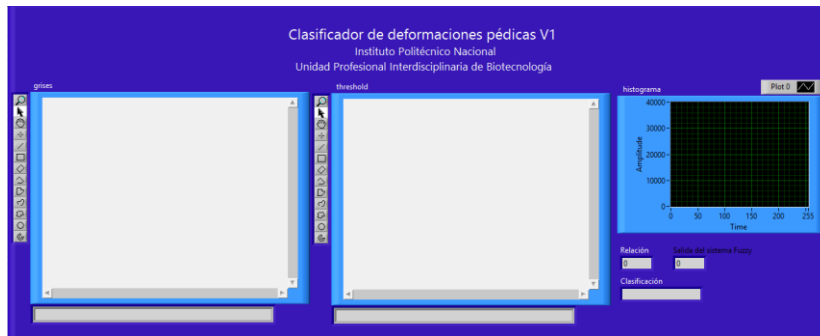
Clasificador de deformaciones pédicas V1
Instituto Politécnico Nacional
Unidad Profesional Interdisciplinaria de Biotecnología

grises

threshold

histograma

Plot 0

40000
30000
20000
10000
0

Amplitude

0 50 100 150 200 255
Time

Relación
0

Salida del sistema Fuzzy
0

Clasificación